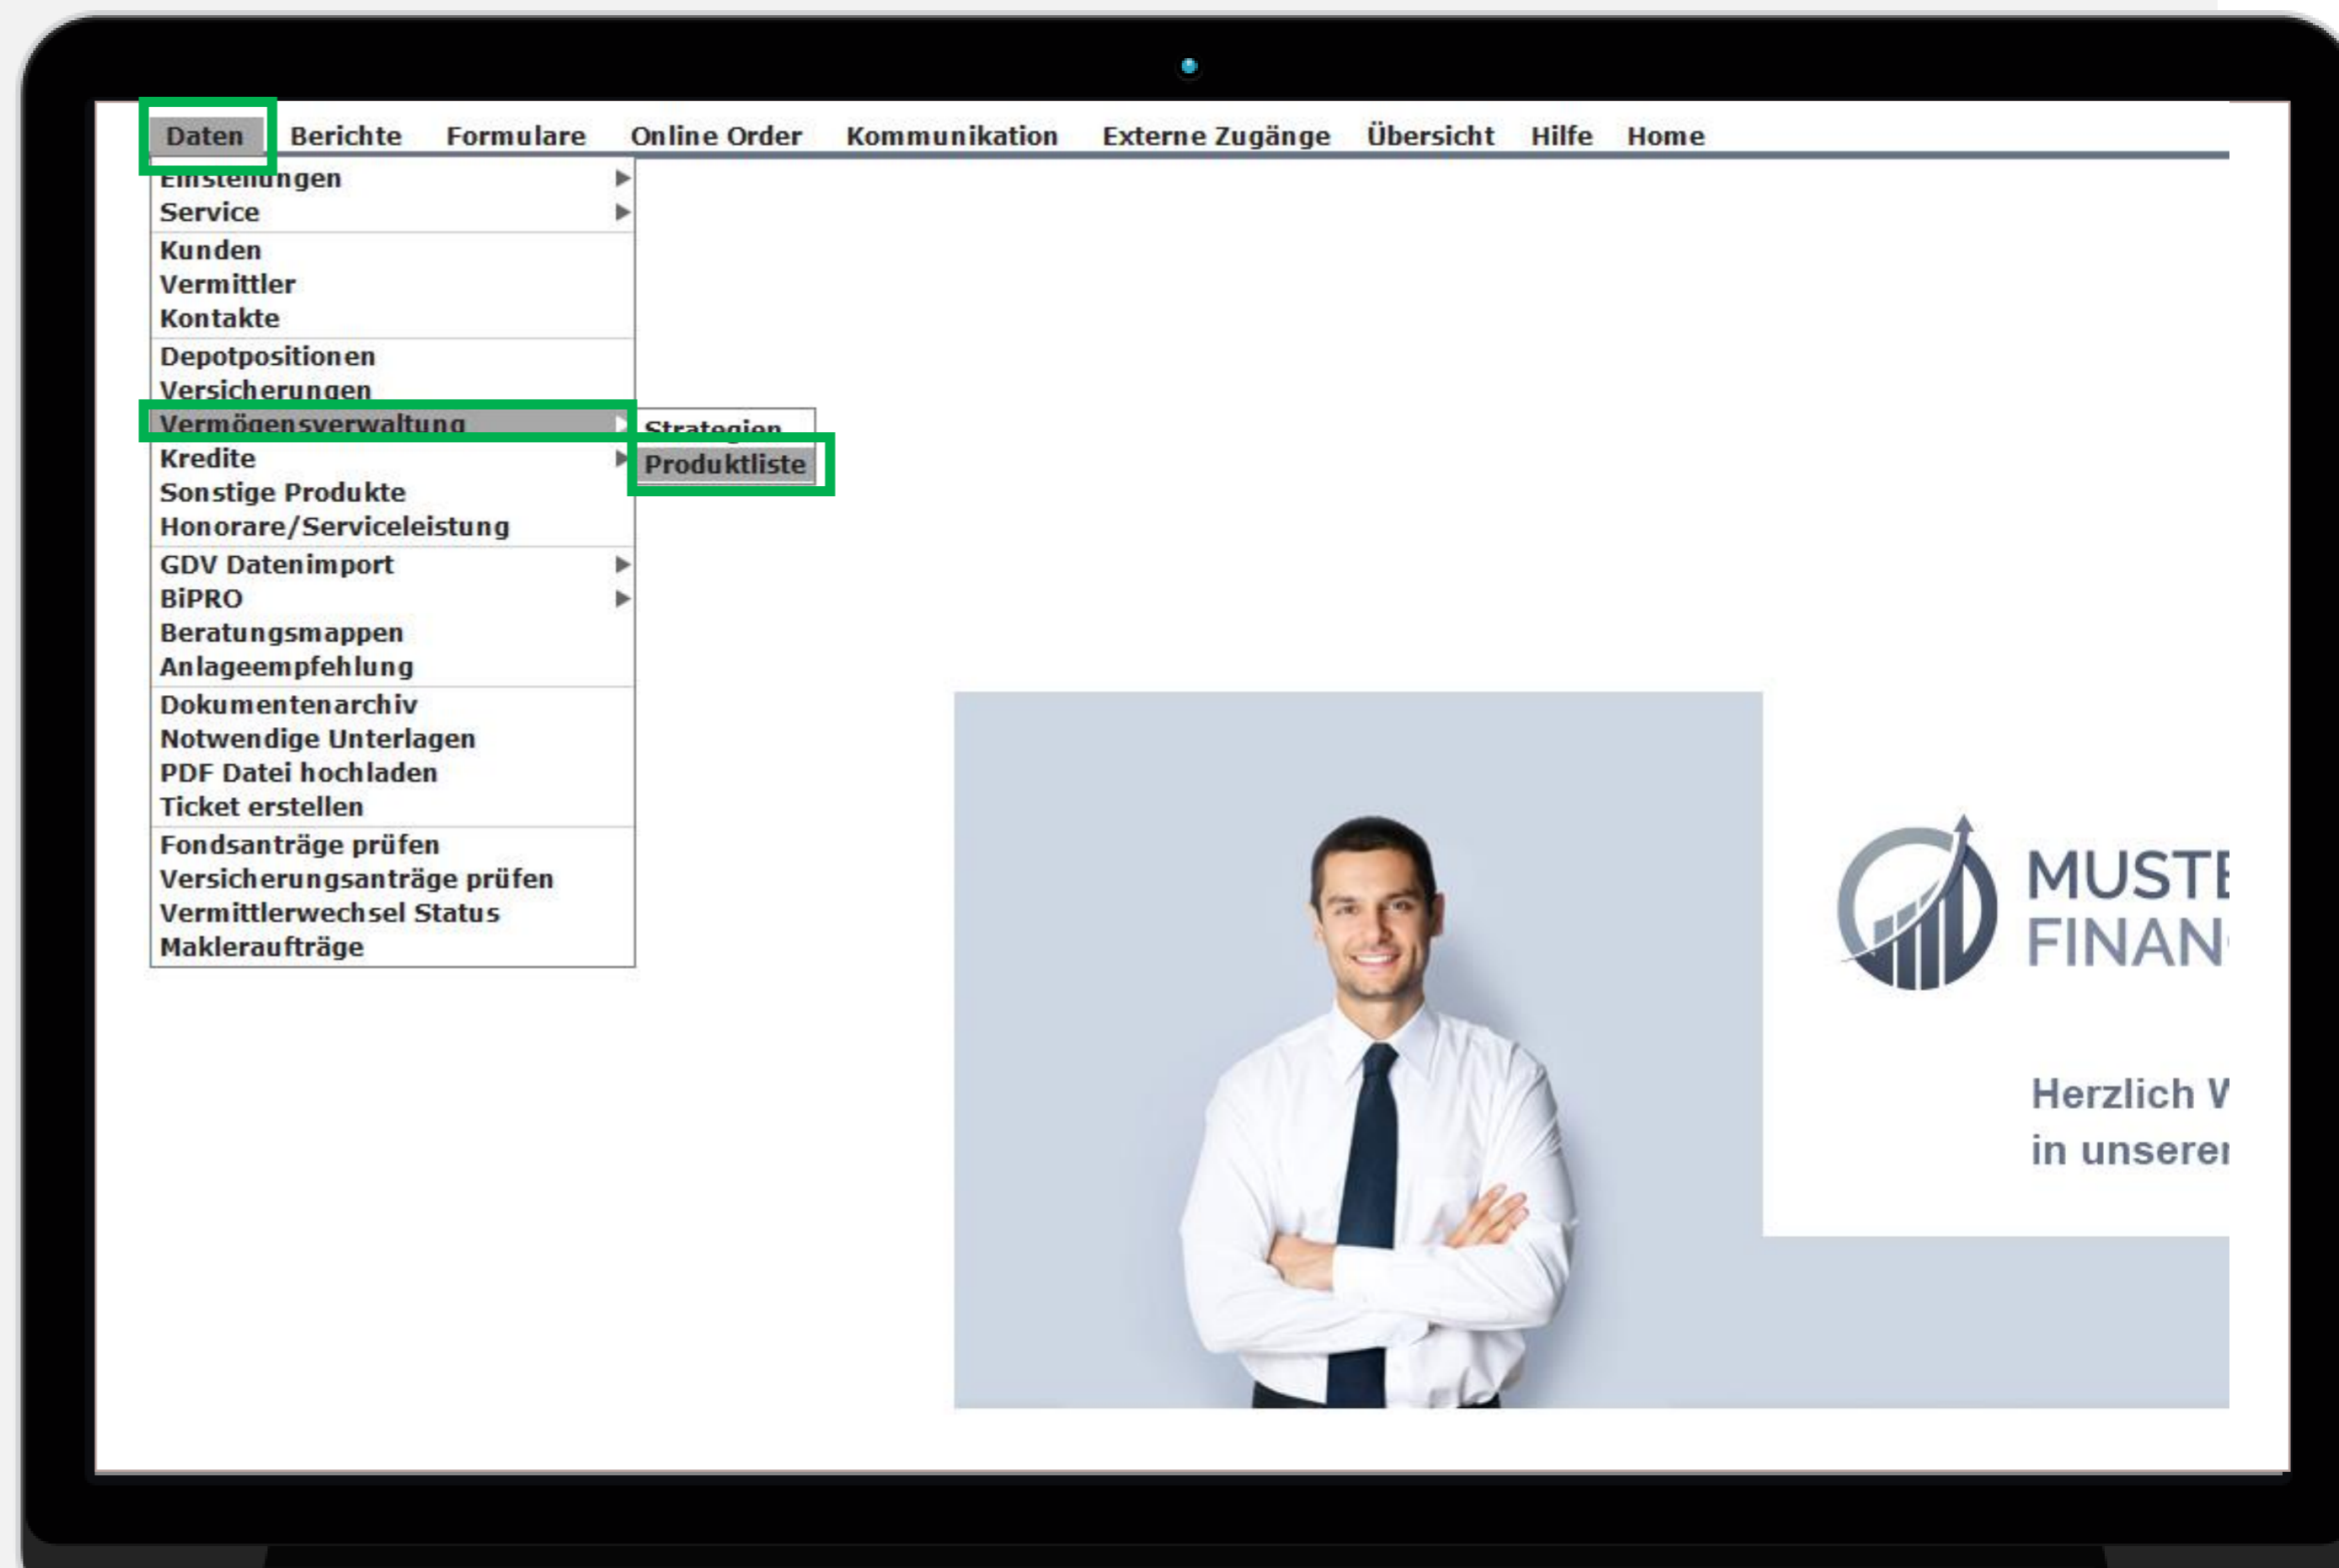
Daten Berichte Formulare Online Order Kommunikation Externe Zugänge Übersicht Hilfe Home

Einstellungen
Service
Kunden
Vermittler
Kontakte
Depotpositionen
Versicherungen
Vermögensverwaltung
Kredite
Sonstige Produkte
Honorare/Serviceleistung
GDV Datenimport
BiPRO
Beratungsmappen
Anlageempfehlung
Dokumentenarchiv
Notwendige Unterlagen
PDF Datei hochladen
Ticket erstellen
Fondsanträge prüfen
Versicherungsanträge prüfen
Vermittlerwechsel Status
Maklueraufträge

Strategien
Produktliste

MUST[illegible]
FINAN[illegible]

Herzlich W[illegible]
in unsere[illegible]